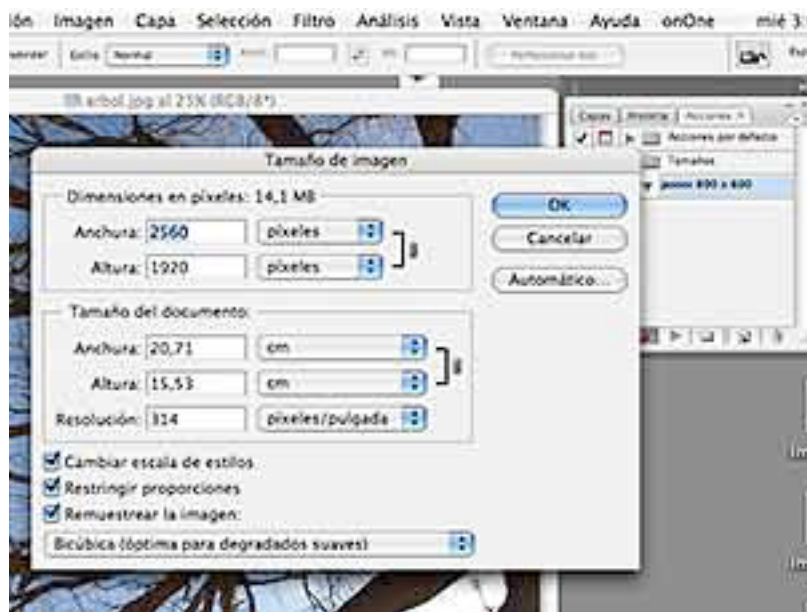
ión Imagen Capa Selección Filtro Análisis Vista Ventana Ayuda onOne mié 3

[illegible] Estilo: Normal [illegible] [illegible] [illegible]

arbol.jpg al 25% (RGB/8*)

Capas Historia Acciones
Acciones por defecto
Tamaños
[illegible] 800 x 600

Tamaño de imagen

Dimensiones en píxeles: 14,1 MB
Anchura: 2560 píxeles
Altura: 1920 píxeles

OK
Cancelar
Automático...

Tamaño del documento:
Anchura: 20,71 cm
Altura: 15,53 cm
Resolución: 314 píxeles/pulgada

Cambiar escala de estilos
Restringir proporciones
Remuestrear la imagen:
Bicúbica (óptima para degradados suaves)

Im
Im